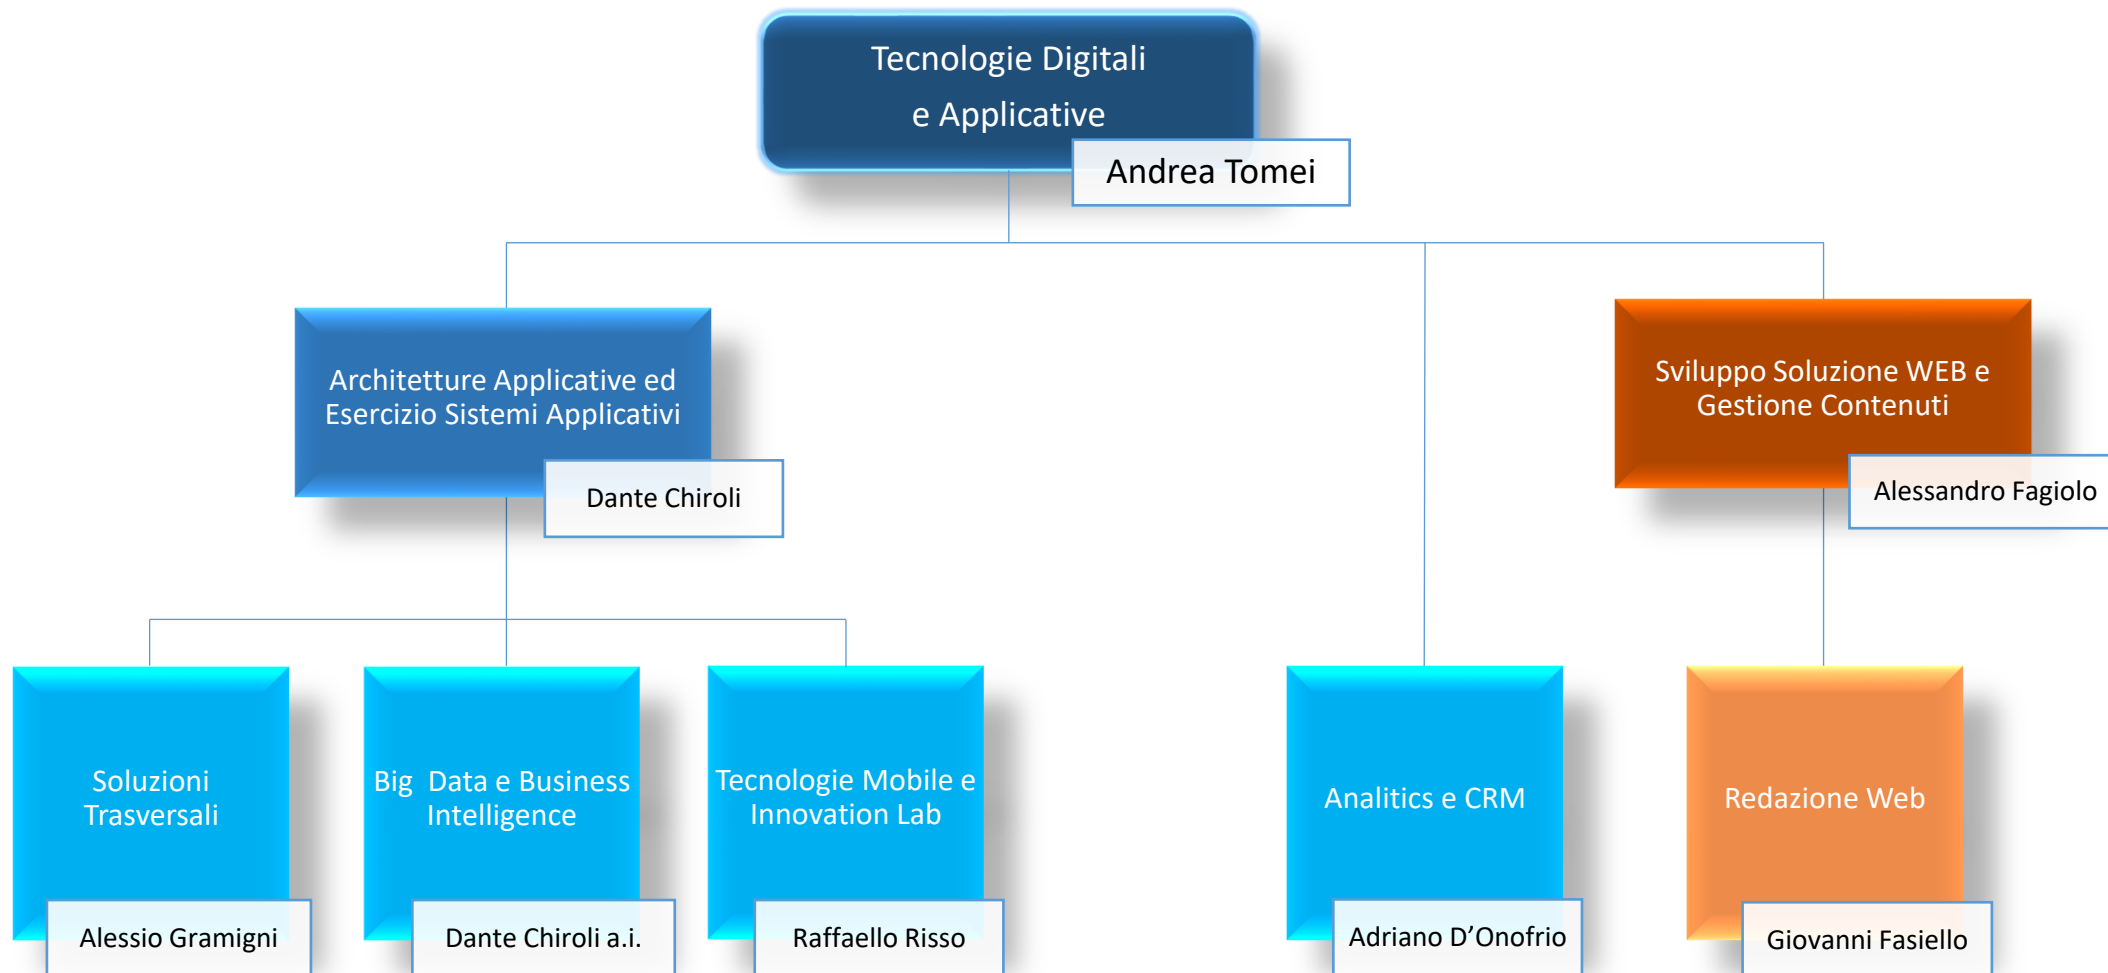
Tecnologie Digitali e Applicative

Andrea Tomei

Architetture Applicative ed Esercizio Sistemi Applicativi

Dante Chiroli

Sviluppo Soluzione WEB e Gestione Contenuti

Alessandro Fagiolo

Soluzioni Trasversali

Alessio Gramigni

Big Data e Business Intelligence

Dante Chiroli a.i.

Tecnologie Mobile e Innovation Lab

Raffaello Risso

Analitics e CRM

Adriano D'Onofrio

Redazione Web

Giovanni Fasiello